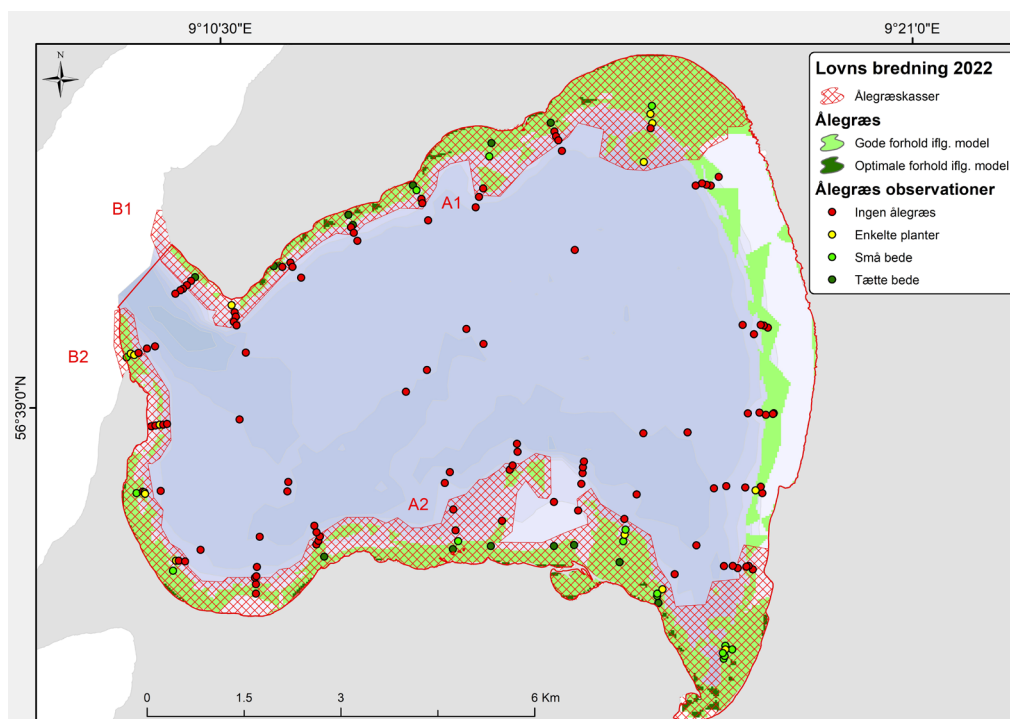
9°10'30"E

9°21'0"E

N

Lovns bredning 2022

Ålegræskasser

Ålegræs

Gode forhold iflg. model

Optimale forhold iflg. model

Ålegræs observationer

Ingen ålegræs

Enkelte planter

Små bede

Tætte bede

B1

A1

B2

56°39'0"N

A2

0 1.5 3 6 Km